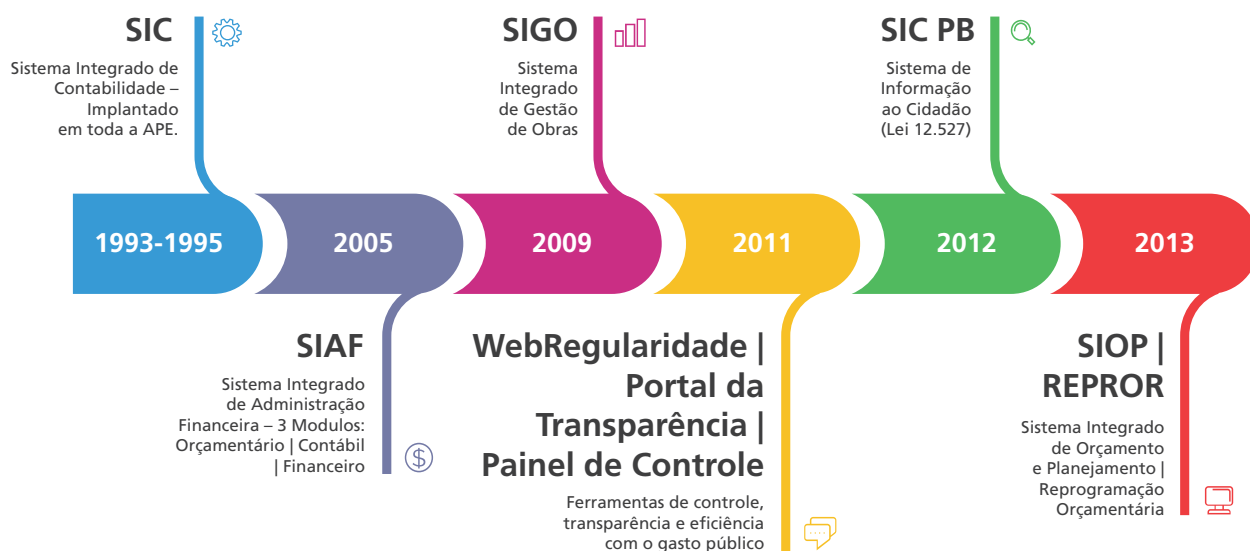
SIC

Sistema Integrado de Contabilidade – Implantado em toda a APE.

SIGO

Sistema Integrado de Gestão de Obras

SIC PB

Sistema de Informação ao Cidadão (Lei 12.527)

1993-1995

2005

2009

2011

2012

2013

SIAF

Sistema Integrado de Administração Financeira – 3 Modulos: Orçamentário | Contábil | Financeiro

WebRegularidade | Portal da Transparência | Painel de Controle

Ferramentas de controle, transparência e eficiência com o gasto público

SIOP | REPROR

Sistema Integrado de Orçamento e Planejamento | Reprogramação Orçamentária